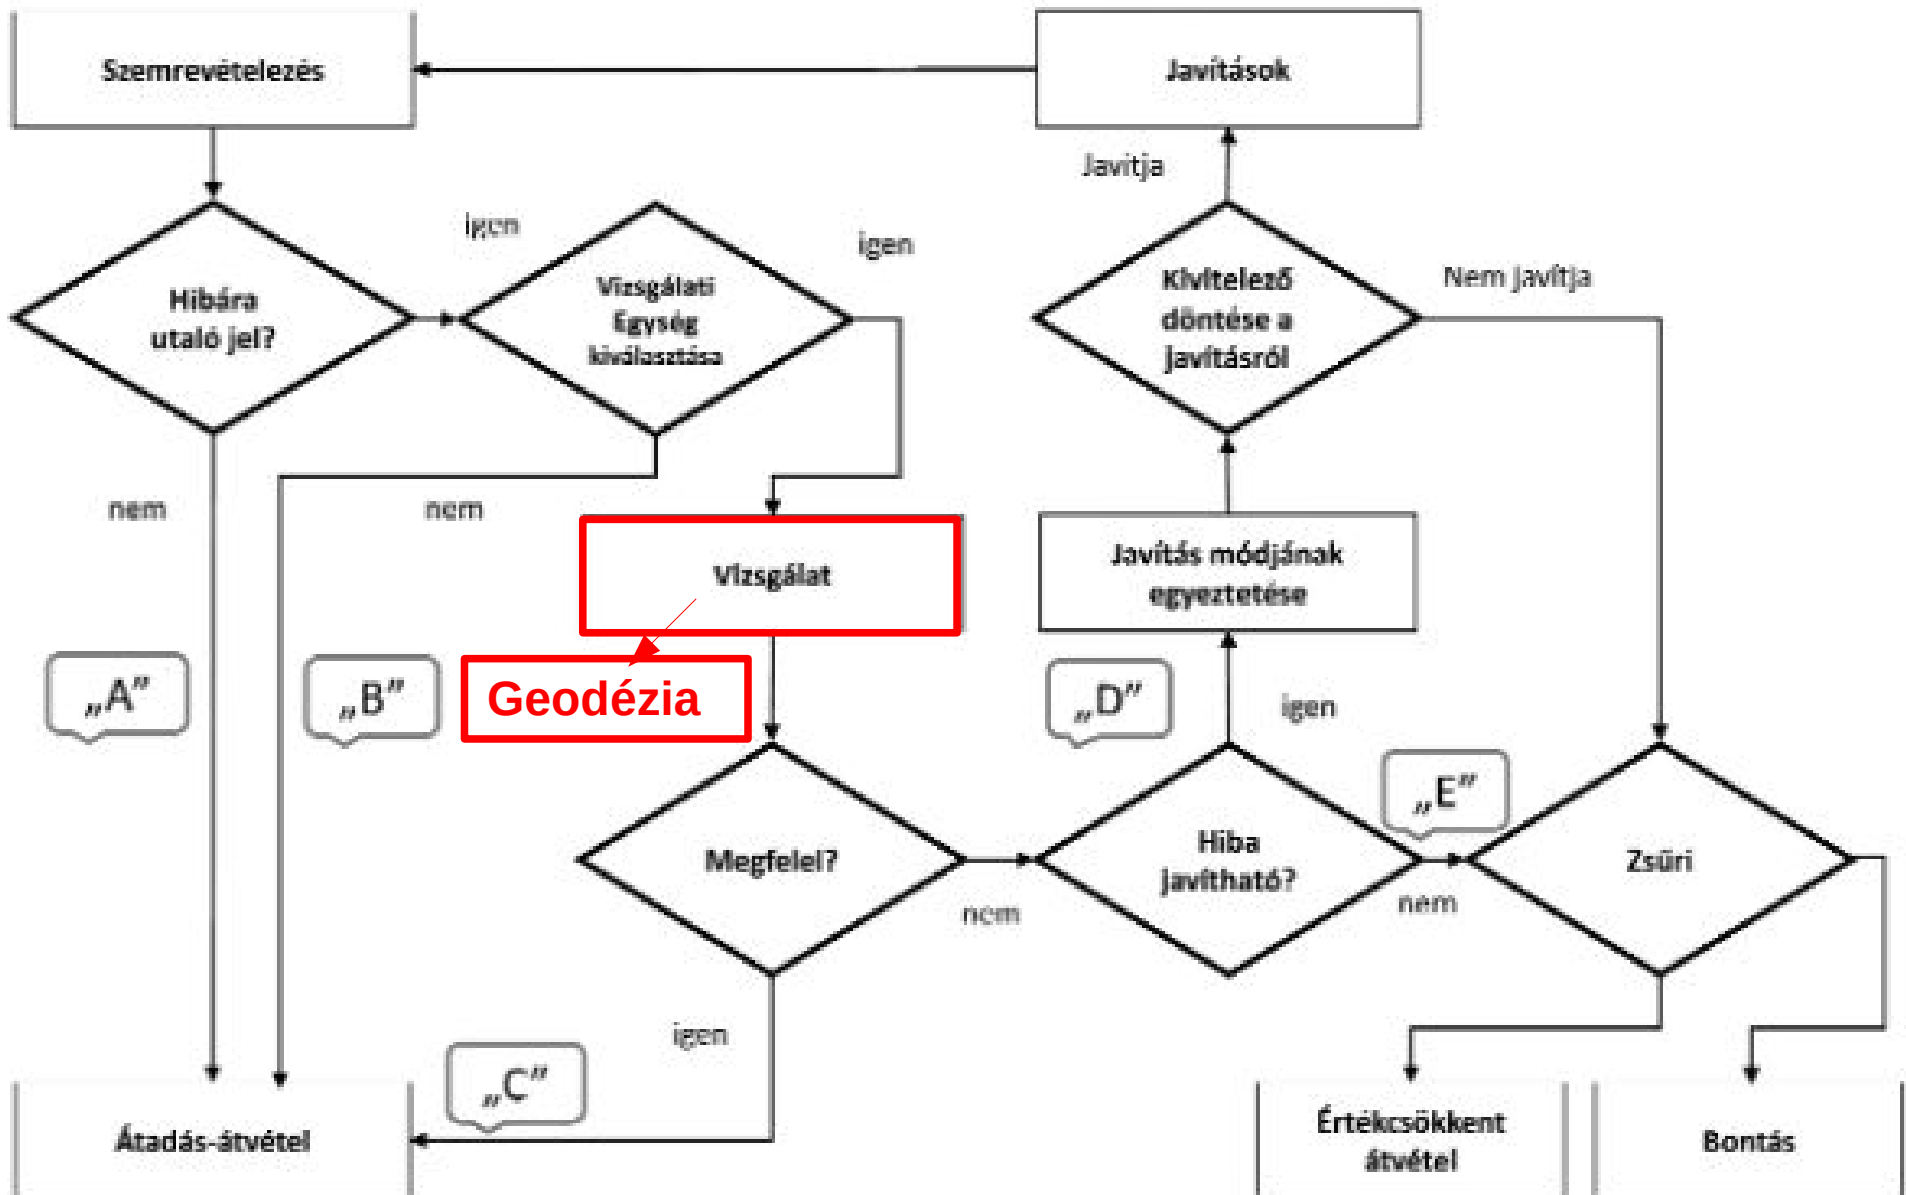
Szemrevételezés

Javítások

Javítja

igen

igen

Hibára utaló jel?

Vizsgálati Egység kiválasztása

Kivitelező döntése a javításról

Nem javítja

nem

nem

Vizsgálat

Javítás módjának egyeztetése

„A"

„B"

Geodézia

„D"

igen

„E"

Megfelel?

Hiba javítható?

Zsűri

nem

nem

igen

„C"

Átadás-átvétel

Értékcsökkent átvétel

Bontás